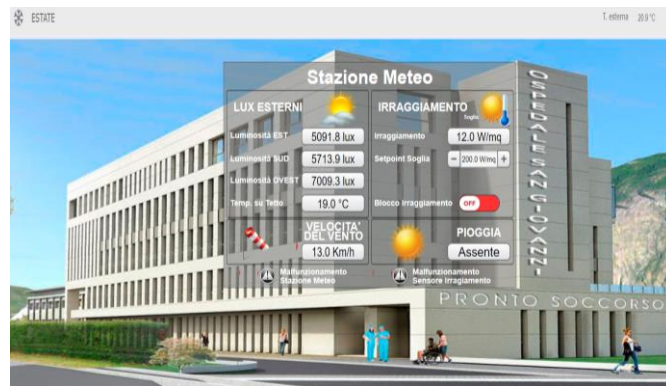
ESTATE

T. esterna 20.9 °C

Stazione Meteo

LUX ESTERNI

Luminosità EST 5091.8 lux

Luminosità SUD 5713.9 lux

Luminosità OVEST 7009.3 lux

Temp. su Tetto 19.0 °C

IRRAGGIAMENTO

Soglia

Irraggiamento 12.0 W/mq

Setpoint Soglia − 200.0 W/mq +

Blocco Irraggiamento OFF

VELOCITA' DEL VENTO

13.0 Km/h

PIOGGIA

Assente

Malfunzionamento Stazione Meteo

Malfunzionamento Sensore Irraggiamento

OSPEDALE SAN GIOVANNI

PRONTO SOCCORSO